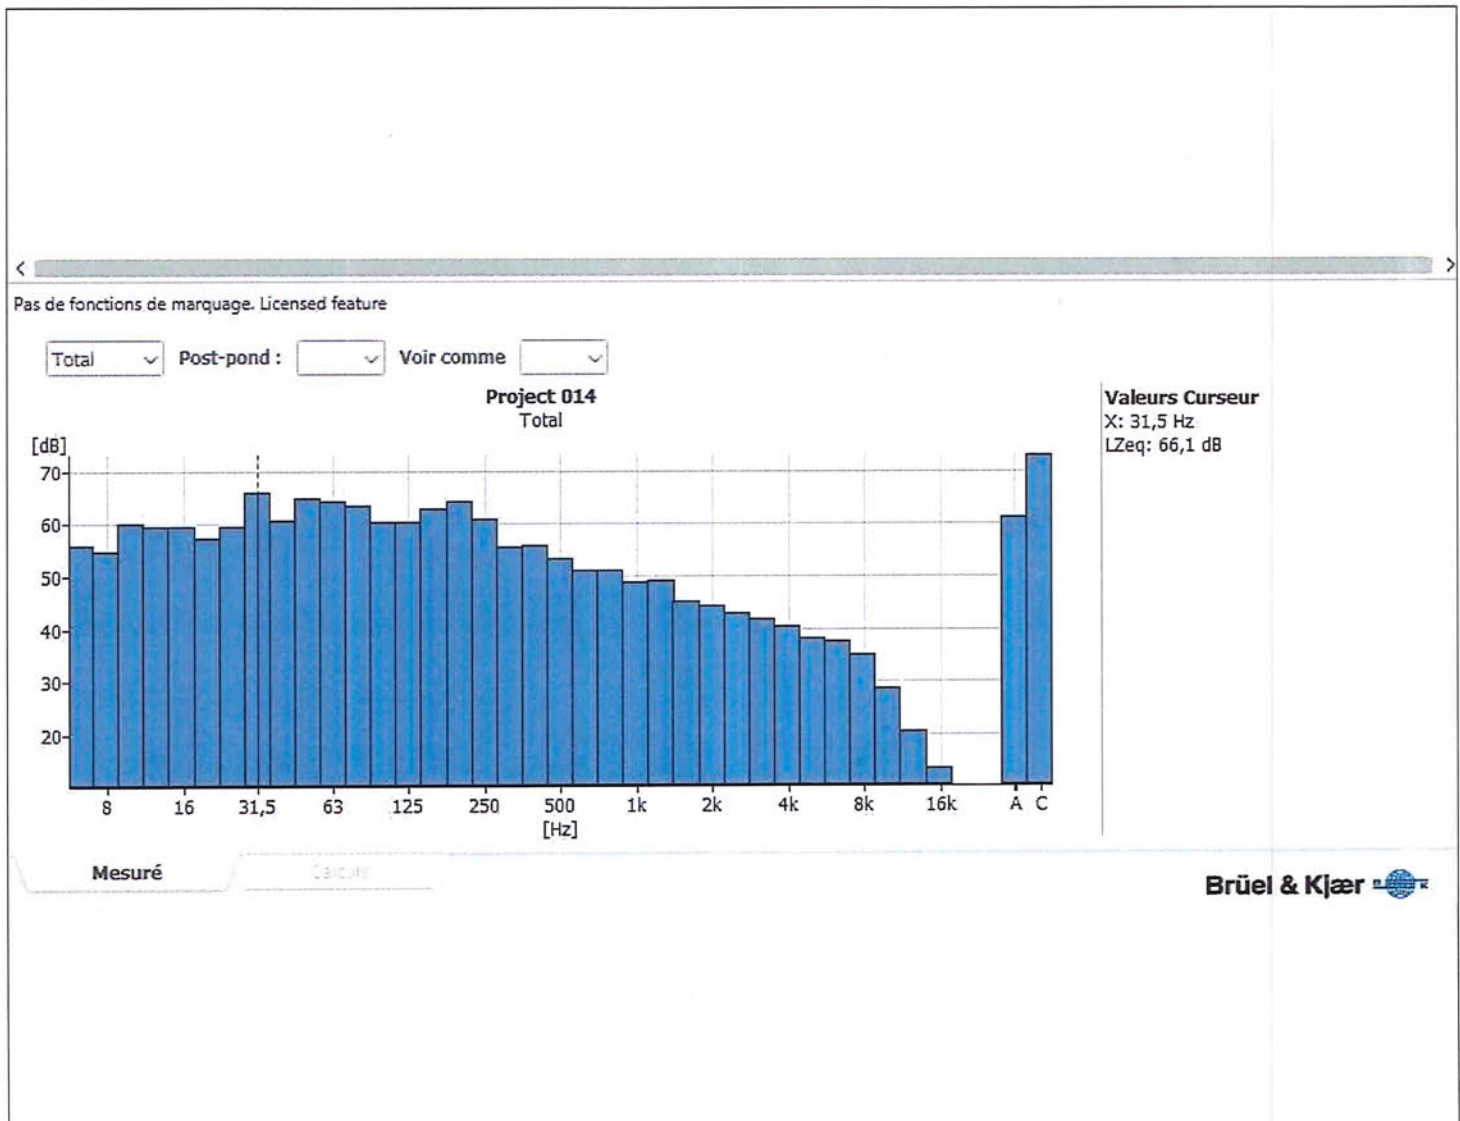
Pas de fonctions de marquage. Licensed feature

Total Post-pond : Voir comme

Project 014
Total

[dB]
70
60
50
40
30
20

8 16 31,5 63 125 250 500 1k 2k 4k 8k 16k A C
[Hz]

Valeurs Curseur
X: 31,5 Hz
LZeq: 66,1 dB

Mesuré
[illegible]

Brüel & Kjær